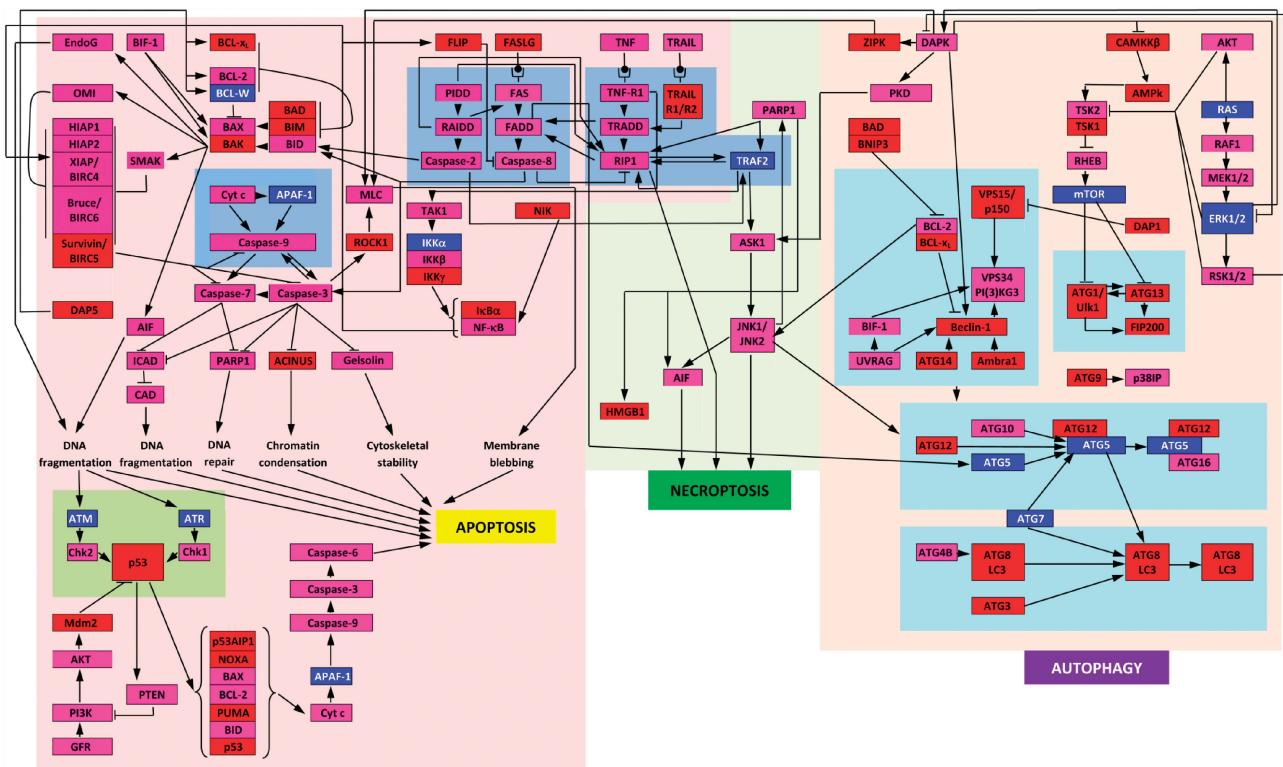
EndoG
BIF-1
BCL-$x_L$
FLIP
FASLG
TNF
TRAIL
ZIPK
DAPK
CAMKKβ
AKT
BCL-2
BCL-W
PIDD
FAS
TNF-R1
TRAIL R1/R2
AMPk
RAS
OMI
BAD
BIM
BAX
BAK
BID
RAIDD
FADD
TRADD
PARP1
PKD
TSK2
TSK1
HIAP1
HIAP2
XIAP/ BIRC4
SMAK
Caspase-2
Caspase-8
RIP1
TRAF2
BAD
BNIP3
RAF1
RHEB
MEK1/2
mTOR
Bruce/ BIRC6
Cyt c
APAF-1
Caspase-9
MLC
TAK1
NIK
VPS15/ p150
BCL-2
BCL-$x_L$
DAP1
ERK1/2
Survivin/ BIRC5
ROCK1
IKKα
IKKβ
IKKγ
ASK1
VPS34
PI(3)KG3
RSK1/2
Caspase-7
Caspase-3
DAP5
AIF
IκBα
NF-κB
JNK1/ JNK2
BIF-1
Beclin-1
ATG1/ Ulk1
ATG13
FIP200
ICAD
PARP1
ACINUS
Gelsolin
AIF
UVRAG
ATG14
Ambra1
CAD
HMGB1
ATG9
p38IP
DNA fragmentation
DNA fragmentation
DNA repair
Chromatin condensation
Cytoskeletal stability
Membrane blebbing
ATG10
ATG12
ATG12
ATG12
ATG5
ATG5
ATG5
ATG16
NECROPTOSIS
ATM
ATR
APOPTOSIS
ATG7
Chk2
p53
Chk1
Caspase-6
ATG4B
ATG8 LC3
ATG8 LC3
ATG8 LC3
Caspase-3
Mdm2
Caspase-9
ATG3
p53AIP1
NOXA
BAX
BCL-2
PUMA
BID
p53
AKT
APAF-1
PTEN
AUTOPHAGY
PI3K
Cyt c
GFR